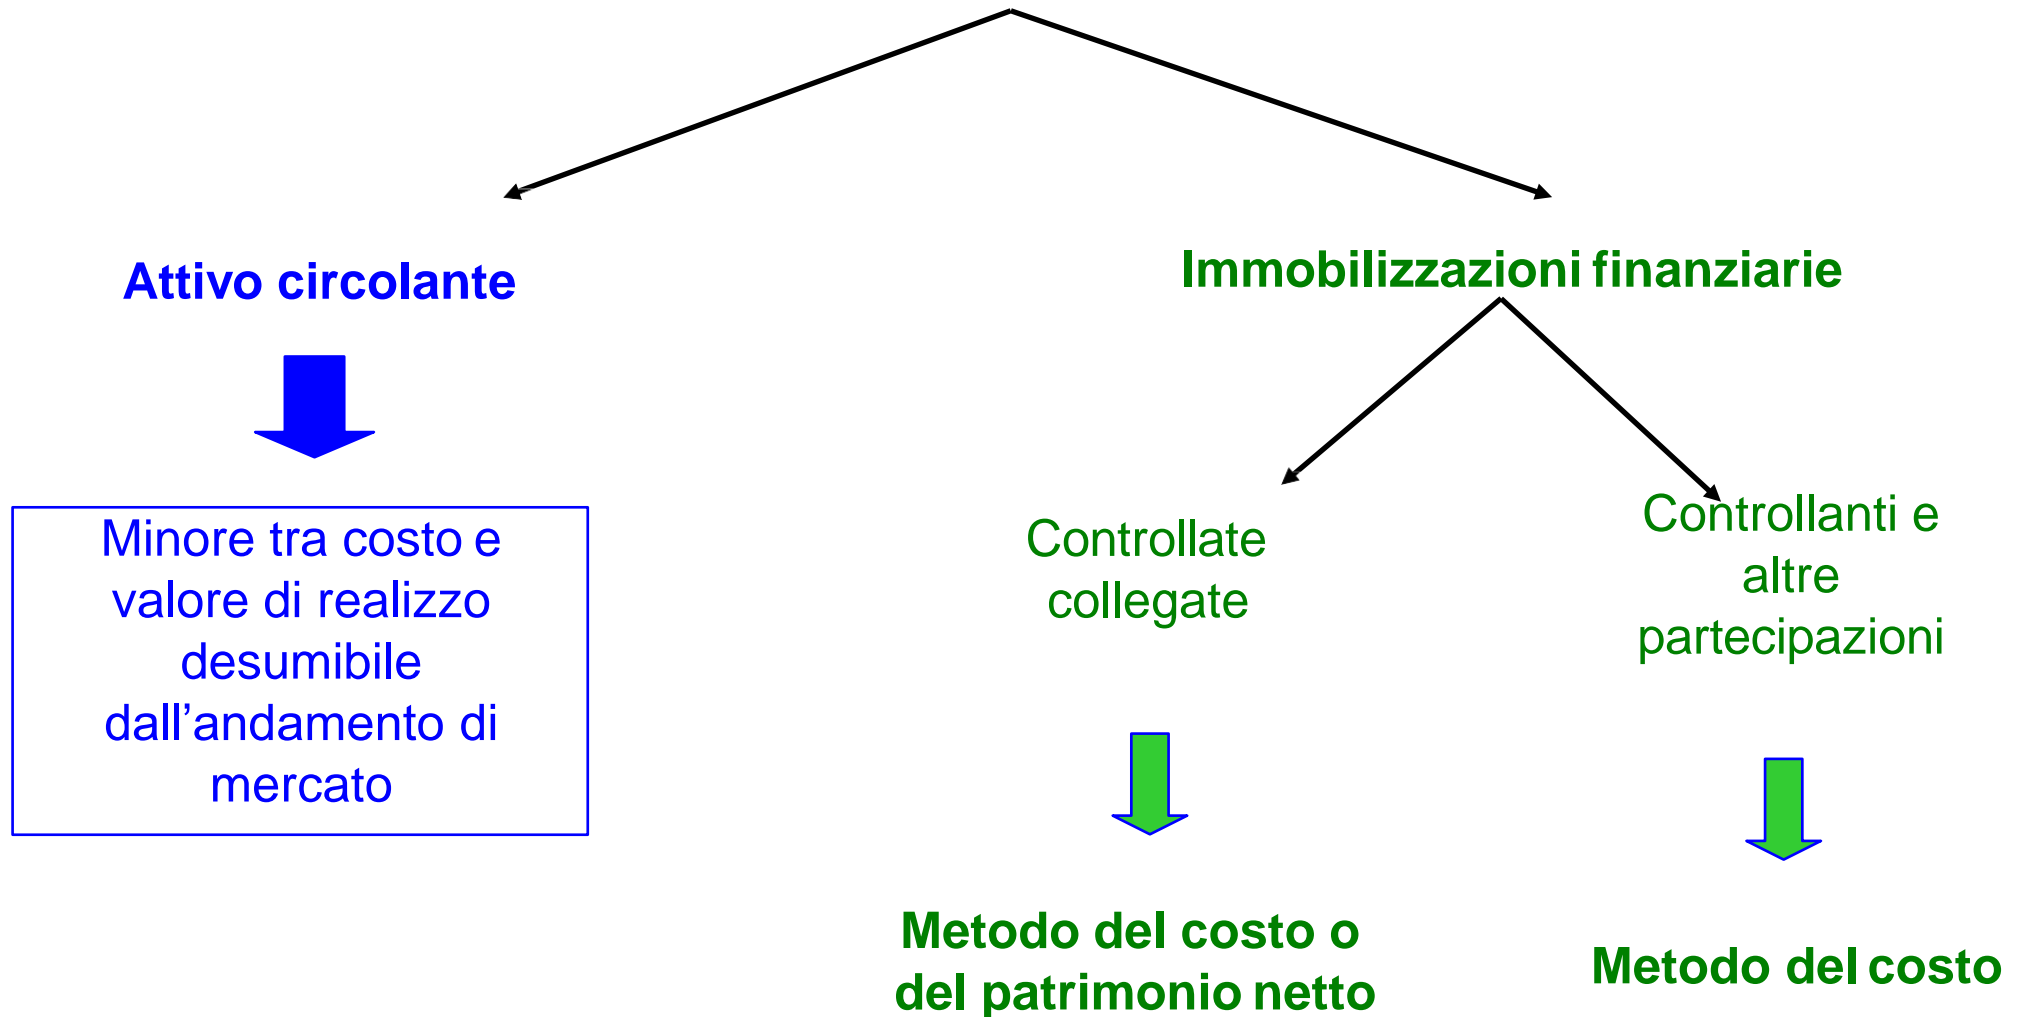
Attivo circolante

Minore tra costo e valore di realizzo desumibile dall’andamento di mercato

Immobilizzazioni finanziarie

Controllate collegate

Controllanti e altre partecipazioni

Metodo del costo o del patrimonio netto

Metodo del costo